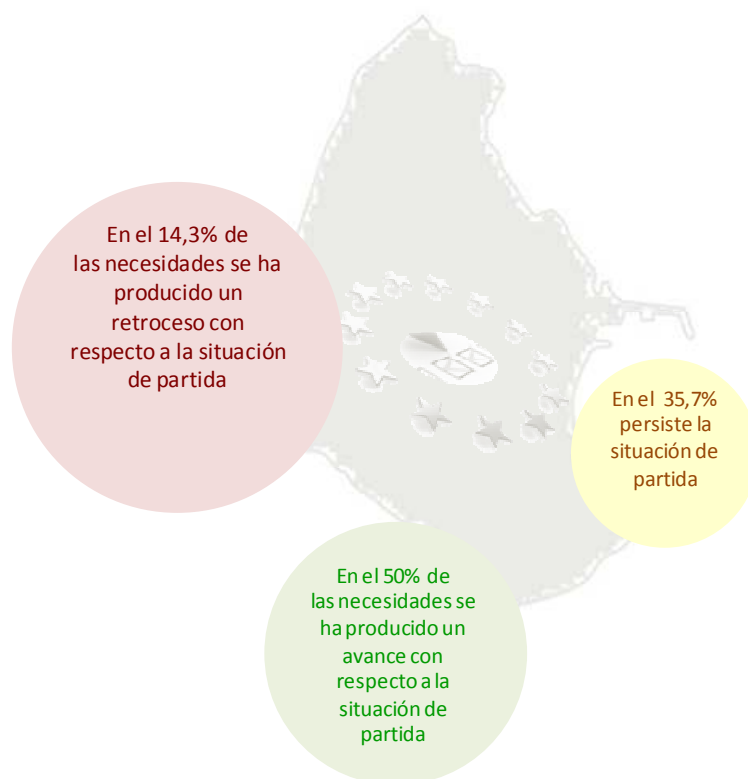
En el 14,3% de las necesidades se ha producido un retroceso con respecto a la situación de partida

En el 35,7% persiste la situación de partida

En el 50% de las necesidades se ha producido un avance con respecto a la situación de partida